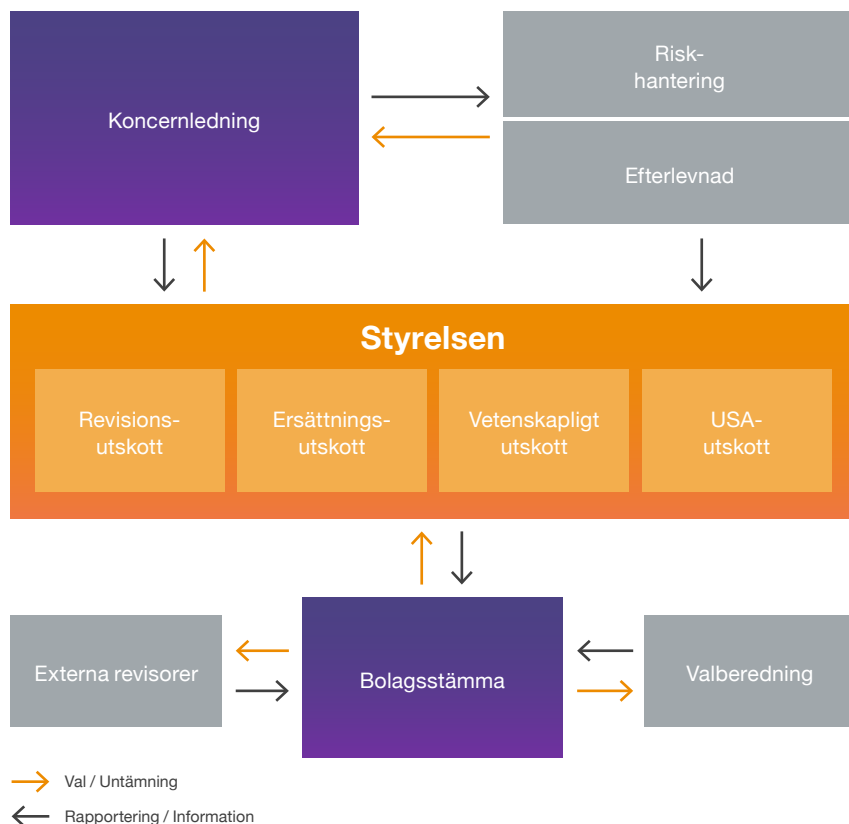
Koncernledning

Riskhantering

Efterlevnad

Styrelsen

Revisionsutskott

Ersättningsutskott

Vetenskapligt utskott

USA-utskott

Externa revisorer

Bolagsstämma

Valberedning

Val / Untämning

Rapportering / Information